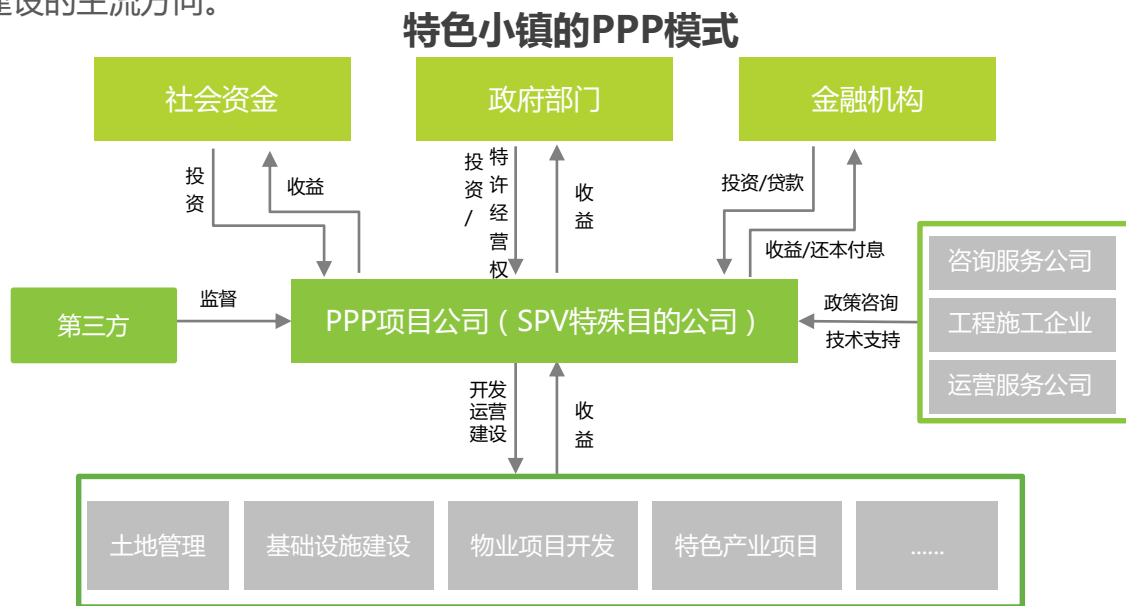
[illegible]建设的主流方向。

特色小镇的PPP模式

社会资金

政府部门

金融机构

投资

收益

投资/

特许经营权

收益

投资/贷款

收益/还本付息

咨询服务公司

工程施工企业

运营服务公司

第三方

监督

PPP项目公司（SPV特殊目的公司）

政策咨询

技术支持

开发运营建设

收益

土地管理

基础设施建设

物业项目开发

特色产业项目

......